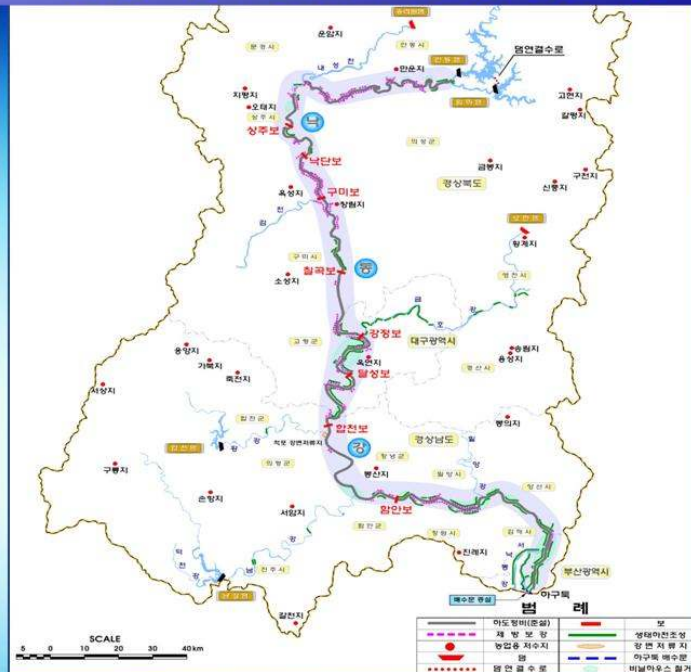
댐연결수로
상주보
낙단보
구미보
칠곡보
강정보
달성보
합천보
함안보
경상북도
대구광역시
경상남도
부산광역시
하구둑
상
중
하
범 례
하도정비(준설)
제방보강
농업용 저수지
댐
댐연결수로
보
생태하천조성
강변저류지
하구둑 배수문
비닐하우스 철거
SCALE
5 0 10 20 30 40 km